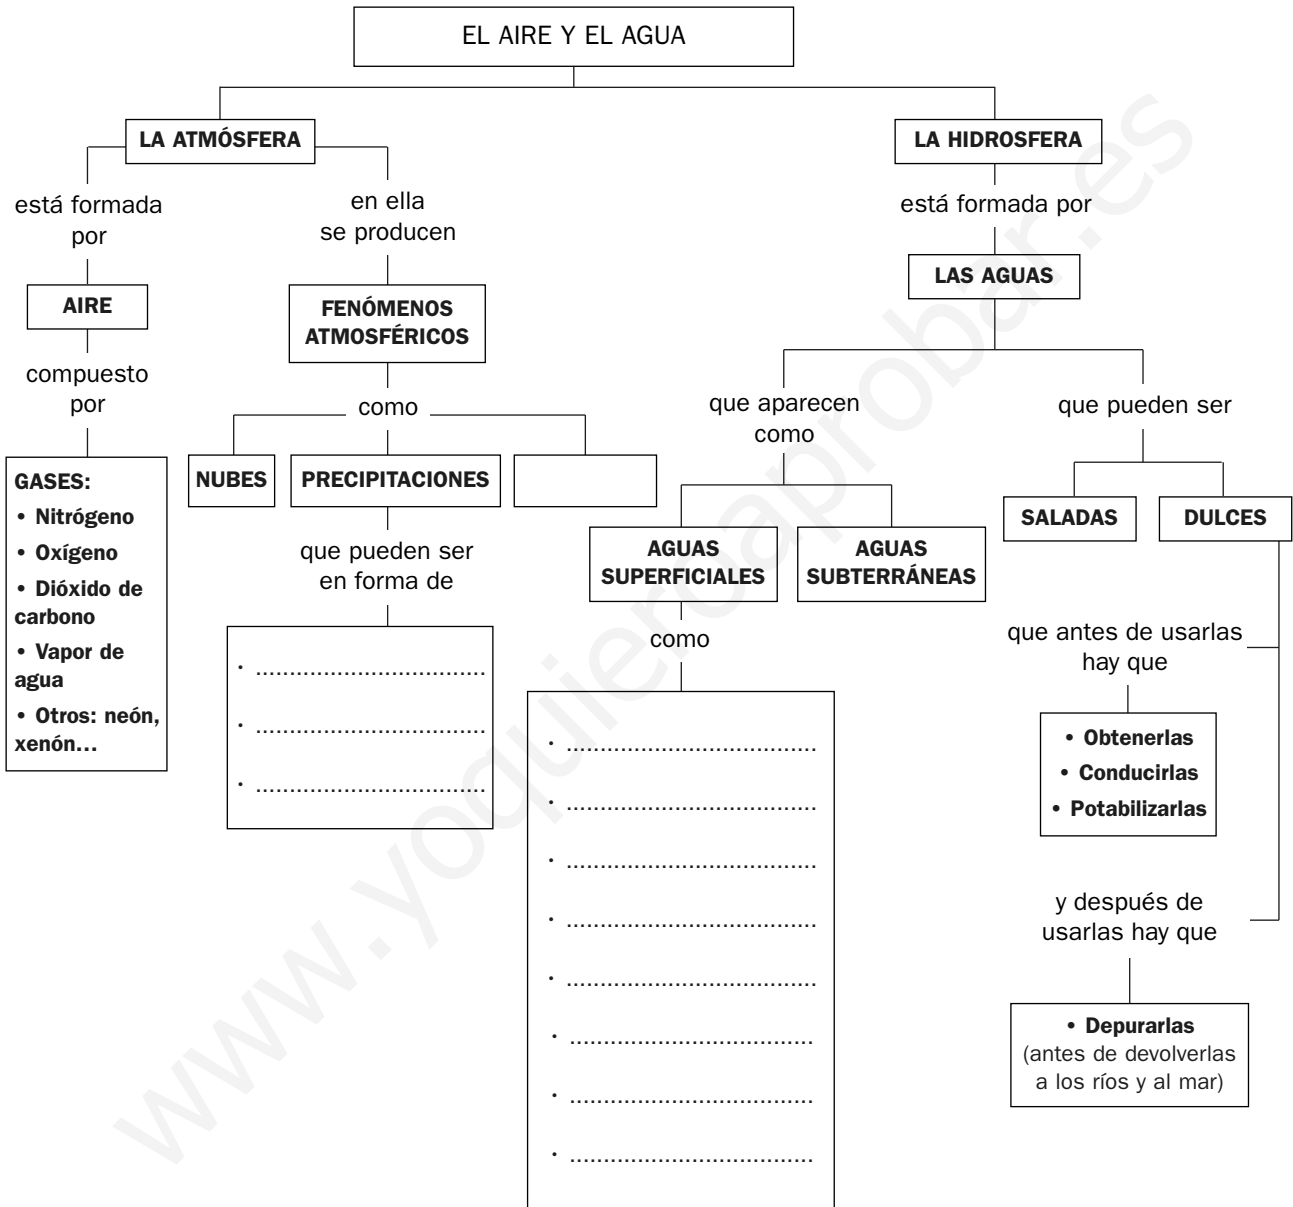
EL AIRE Y EL AGUA

LA ATMÓSFERA

está formada por

AIRE

compuesto por

GASES:
• Nitrógeno
• Oxígeno
• Dióxido de carbono
• Vapor de agua
• Otros: neón, xenón...

en ella se producen

FENÓMENOS ATMOSFÉRICOS

como

NUBES

PRECIPITACIONES

que pueden ser en forma de

· ..............................
· ..............................
· ..............................

LA HIDROSFERA

está formada por

LAS AGUAS

que aparecen como

AGUAS SUPERFICIALES

como

· ..............................
· ..............................
· ..............................
· ..............................
· ..............................
· ..............................
· ..............................
· ..............................

AGUAS SUBTERRÁNEAS

que pueden ser

SALADAS

DULCES

que antes de usarlas hay que

• Obtenerlas
• Conducirlas
• Potabilizarlas

y después de usarlas hay que

• Depurarlas
(antes de devolverlas a los ríos y al mar)

www.yoquieroaprobar.es